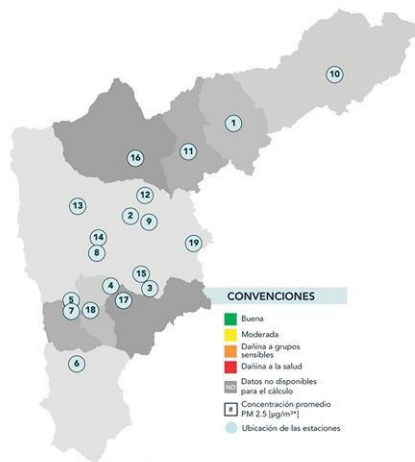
10
1
16
11
12
13
2
9
14
19
8
15
4
3
5
17
7
18
6

CONVENCIONES
Buena
Moderada
Dañina a grupos sensibles
Dañina a la salud
ND Datos no disponibles para el cálculo
# Concentración promedio PM 2.5 [µg/m³*]
Ubicación de las estaciones